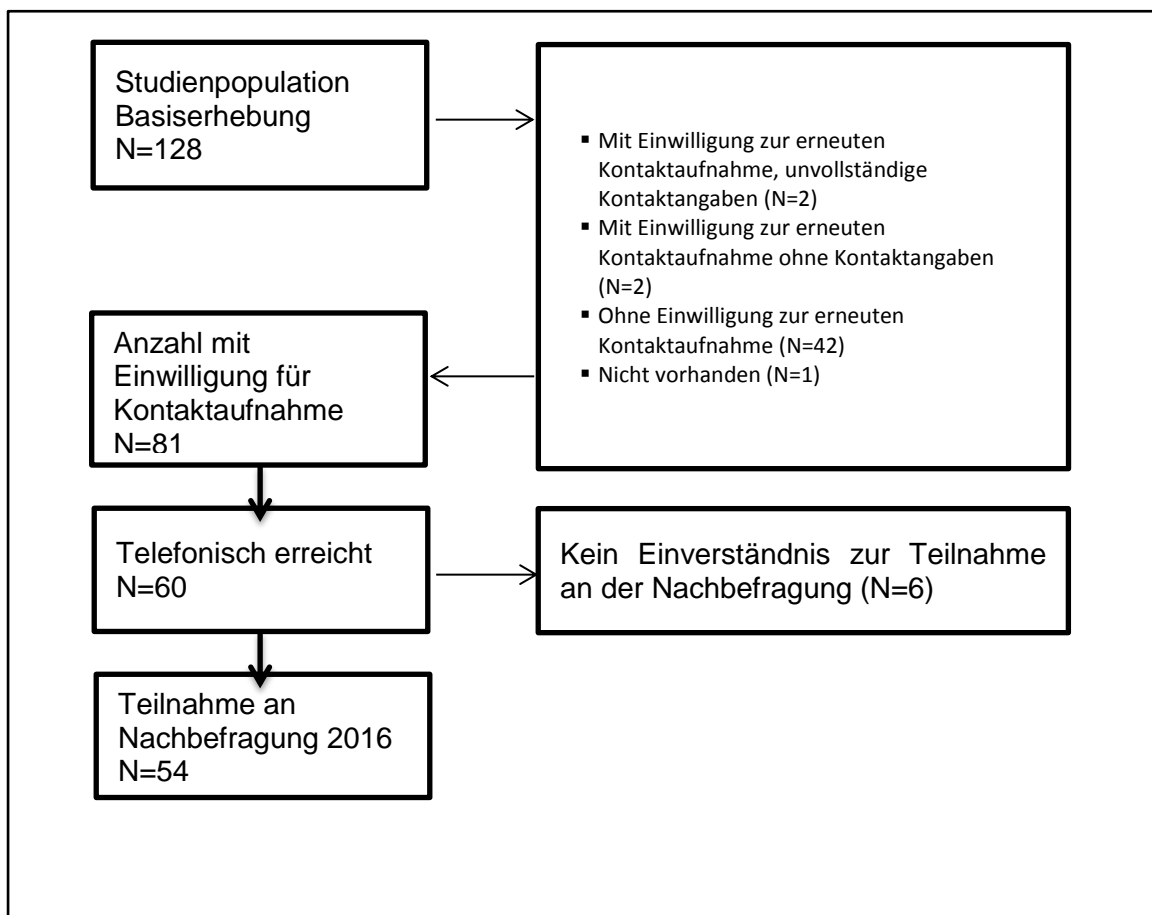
Studienpopulation Basiserhebung N=128

▪ Mit Einwilligung zur erneuten Kontaktaufnahme, unvollständige Kontaktangaben (N=2)
▪ Mit Einwilligung zur erneuten Kontaktaufnahme ohne Kontaktangaben (N=2)
▪ Ohne Einwilligung zur erneuten Kontaktaufnahme (N=42)
▪ Nicht vorhanden (N=1)

Anzahl mit Einwilligung für Kontaktaufnahme N=81

Telefonisch erreicht N=60

Kein Einverständnis zur Teilnahme an der Nachbefragung (N=6)

Teilnahme an Nachbefragung 2016 N=54